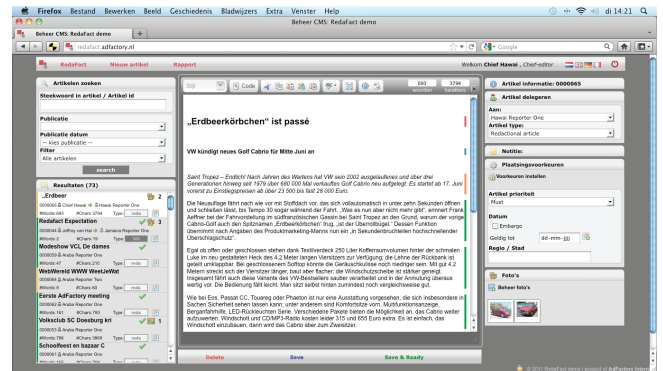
Firefox Bestand Bewerken Beeld Geschiedenis Bladwijzers Extra Venster Help
di 14:21
Beheer CMS: RedaFact demo
Beheer CMS: RedaFact demo
redactadfactory.nl
Google
RedaFact Nieuw artikel Rapport
Welkom Chief Hawaii , Chief-editor

Artikelen zoeken
Steekwoord in artikel / Artikel id
Publicatie
Publicatie datum
-- kies publicatie --
Filter
Alle artikelen
search

Resultaten (73)
"Erdbeer
Chief Hawaii Hawaii Reporter One
#Words 683 #Chars 3794 Type redc
Redafact Expectation
Jeffrey van Hal Jamaica Reporter One
#Words 47 #Chars 210 Type redc
Modeshow VCL De dames
Aruba Reporter One
#Words 5 #Chars 70 Type redc
WebWereld WWW WeetJeWat
Aruba Reporter Two
#Words 97 #Chars 210 Type redc
Eerste AdFactory meeting
Aruba Reporter One
#Words 161 #Chars 763 Type redc
Volleyclub SC Doesburg kri
Aruba Reporter One
#Words 780 #Chars 3869 Type redc
Schoolfeest en bazaar C
Aruba Reporter One

Code
683 woorden 3794 karakters

„Erdbeerkörbchen“ ist passé

VW kündigt neues Golf Cabrio für Mitte Juni an

Saint Tropez – Endlich! Nach Jahren des Wartens hat VW sein 2002 ausgelaufenes und über drei Generationen hinweg seit 1979 über 680 000 Mal verkauftes Golf Cabrio neu aufgelegt. Es startet ab 17. Juni vorerst zu Einstiegspreisen ab über 23 500 bis fast 28 000 Euro.

Die Neuauflage fährt noch wie vor mit Stoffdach vor, das sich vollautomatisch in unter zehn Sekunden öffnen und schließen lässt: bis Tempo 30 sogar während der Fahrt. „Was es nun aber nicht mehr gibt“, ernnert Frank Aefner bei der Fahrvorstellung im südfranzösischen Saint Tropez an den Grund, warum der vorige Cabrio-Golf auch den Spitznamen „Erdbeerkörbchen“ trug, „ist der Überrollbügel.“ Dessen Funktion übernimmt nach Angaben des Produktmarketing-Manns nun ein „in Sekundenbruchteilen hochschnellender Überschlagschutz“.

Egal ob offen oder geschlossen stehen dank Textilverdeck 250 Liter Koffersumvolumen hinter der schmalen Luke im neu gestalteten Heck des 4,2 Meter langen Viersitzers zur Verfügung; die Lehne der Rückbank ist geteilt umklappbar. Bei geschlossenem Softtop könnte die Geräuschkulisse noch niedriger sein. Mit gut 4,2 Metern streckt sich der Viersitzer länger, baut aber flacher; die Windschutzscheibe ist stärker geneigt. Insgesamt fährt sich das Cabrio aber ruhig und komfortabel, es bleibt auch bei hohem Tempo und Anmutung überaus wertig vor. Die Bedienung fällt leicht. Man sitzt selbst hinten zumindest noch vergleichsweise gut.

Wie bei Eos, Passat CC, Touareg oder Phaeton ist nur eine Ausstattung vorgesehen, die sich insbesondere in Sachen Sicherheit sehen lassen kann; unter anderem sind Komfortsitze vorn, Multifunktionsanzeige, Bergfahrhilfe, LED-Rückleuchten Serie. Verschiedene Pakete bieten die Möglichkeit an, das Cabrio weiter aufzuwerten. Windschott und CD/MP3-Radio kosten leider 315 und 655 Euro extra. Es ist einfach, das Windschott einzubauen, dann wird das Cabrio aber zum Zweisitzer.

Delete Save Save & Ready

Artikel informatie: 0000065
Artikel delegeren
Aan:
Hawaii Reporter One
Artikel type:
Redactional article
Notitie:
Plaatsingsvoorkeuren
Voorkeuren instellen
Artikel prioriteit
Must
Datum
Embargo
Geldig tot dd-mm-jjjj
Regio / Stad
Foto's
Beheer foto's

© 2011 RedaFact demo | product of AdFactory Intern